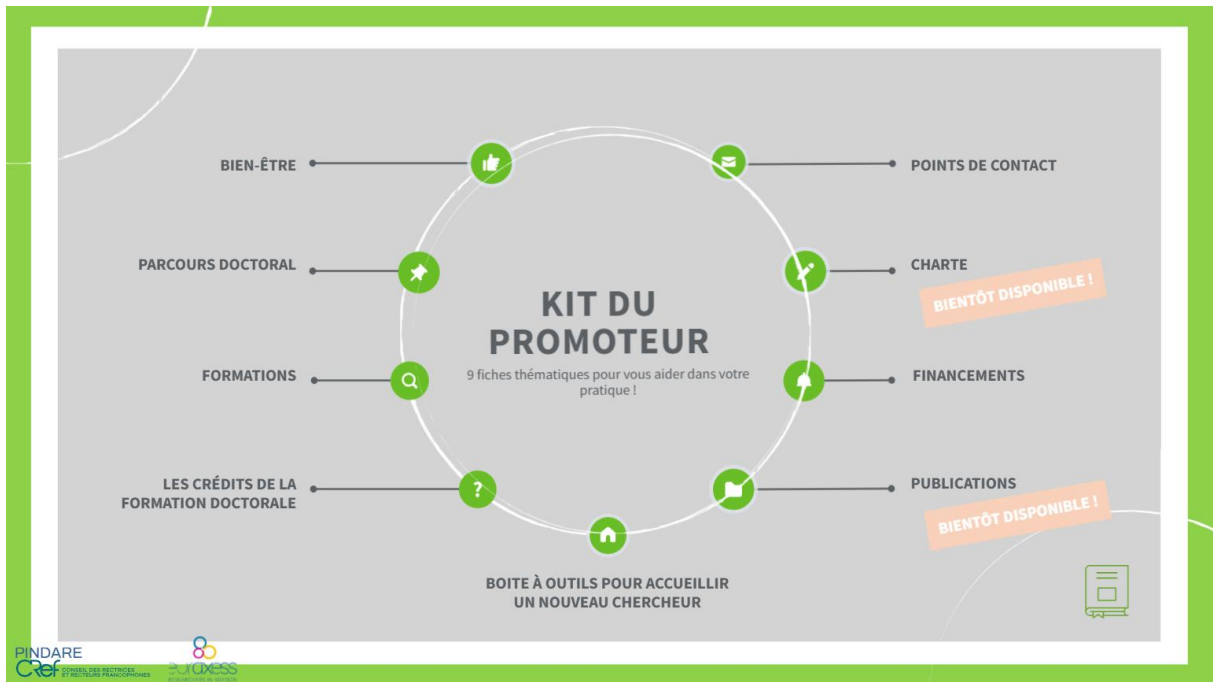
BIEN-ÊTRE

POINTS DE CONTACT

PARCOURS DOCTORAL

CHARTE

BIENTÔT DISPONIBLE !

KIT DU PROMOTEUR

9 fiches thématiques pour vous aider dans votre pratique !

FORMATIONS

FINANCEMENTS

LES CRÉDITS DE LA FORMATION DOCTORALE

?

PUBLICATIONS

BIENTÔT DISPONIBLE !

BOITE À OUTILS POUR ACCUEILLIR UN NOUVEAU CHERCHEUR

PINDARE
CRef CONSEIL DES RECTRICES ET RECTEURS FRANCOPHONES

euraxess
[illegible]